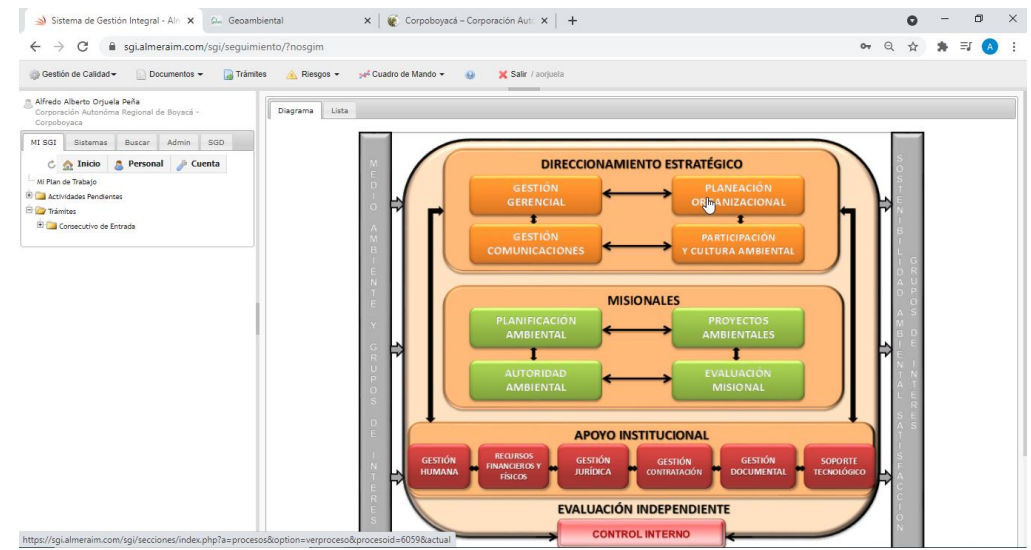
Sistema de Gestión Integral - Alm ×
Geoambiental ×
Corpoboyacá – Corporación Autó ×
+

sgi.almeraim.com/sgi/seguimiento/?nosgim

Gestión de Calidad ▾ Documentos ▾ Trámites Riesgos ▾ Cuadro de Mando ▾ Salir / aorjuela

Alfredo Alberto Orjuela Peña
Corporación Autonóma Regional de Boyacá - Corpoboyaca

MI SGI Sistemas Buscar Admin SGD

Inicio Personal Cuenta

Mi Plan de Trabajo
Actividades Pendientes
Trámites
Consecutivo de Entrada

Diagrama Lista

MEDIO AMBIENTE Y GRUPOS DE INTERES

DIRECCIONAMIENTO ESTRATÉGICO
GESTIÓN GERENCIAL
PLANEACIÓN ORGANIZACIONAL
GESTIÓN COMUNICACIONES
PARTICIPACIÓN Y CULTURA AMBIENTAL

MISIONALES
PLANIFICACIÓN AMBIENTAL
PROYECTOS AMBIENTALES
AUTORIDAD AMBIENTAL
EVALUACIÓN MISIONAL

APOYO INSTITUCIONAL
GESTIÓN HUMANA
RECURSOS FINANCIEROS Y FÍSICOS
GESTIÓN JURÍDICA
GESTIÓN CONTRATACIÓN
GESTIÓN DOCUMENTAL
SOPORTE TECNOLÓGICO

EVALUACIÓN INDEPENDIENTE
CONTROL INTERNO

SOSTENIBILIDAD AMBIENTAL SATISFACCION

GRUPOS DE INTERES

https://sgi.almeraim.com/sgi/secciones/index.php?a=procesos&option=verproceso&procesoid=6059&actual